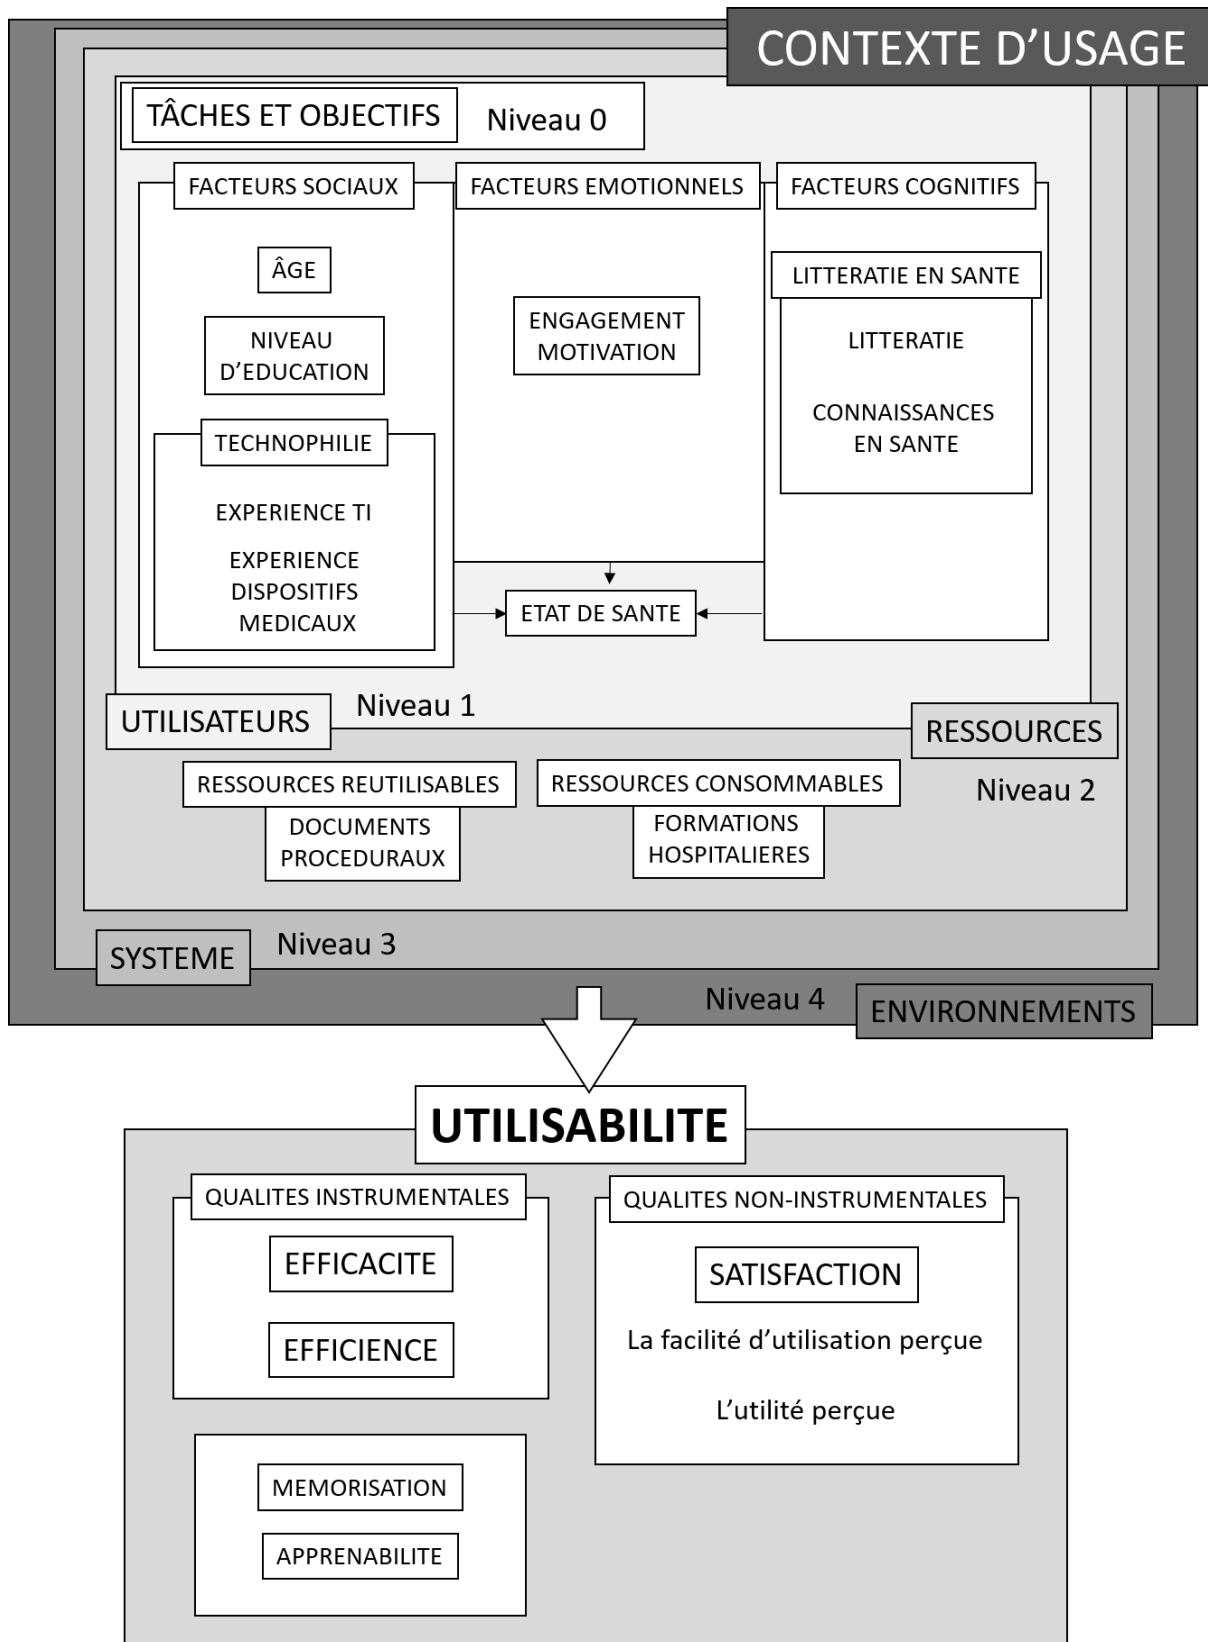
CONTEXTE D'USAGE

TÂCHES ET OBJECTIFS

Niveau 0

FACTEURS SOCIAUX

FACTEURS EMOTIONNELS

FACTEURS COGNITIFS

ÂGE

NIVEAU D'EDUCATION

TECHNOPHILIE

EXPERIENCE TI

EXPERIENCE DISPOSITIFS MEDICAUX

ENGAGEMENT MOTIVATION

LITTERATIE EN SANTE

LITTERATIE

CONNAISSANCES EN SANTE

ETAT DE SANTE

UTILISATEURS

Niveau 1

RESSOURCES

RESSOURCES REUTILISABLES

DOCUMENTS PROCEDURAUX

RESSOURCES CONSOMMABLES

FORMATIONS HOSPITALIERES

Niveau 2

SYSTEME

Niveau 3

Niveau 4

ENVIRONNEMENTS

UTILISABILITE

QUALITES INSTRUMENTALES

EFFICACITE

EFFICIENCE

QUALITES NON-INSTRUMENTALES

SATISFACTION

La facilité d'utilisation perçue

L'utilité perçue

MEMORISATION

APPRENABILITE